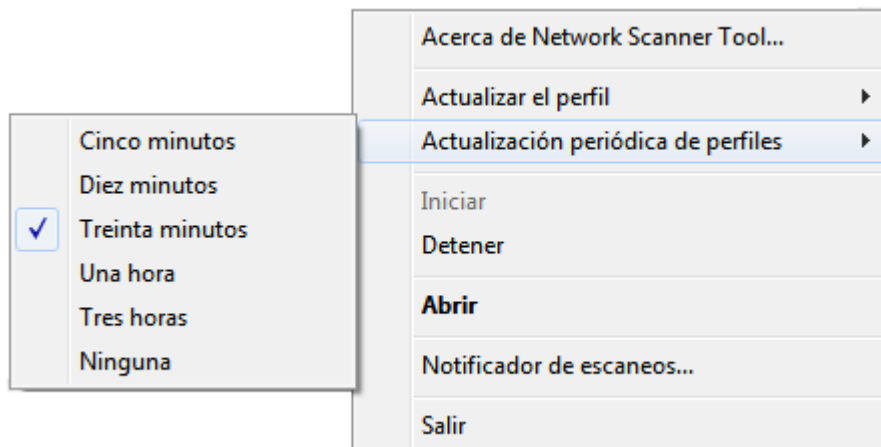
Acerca de Network Scanner Tool...

Actualizar el perfil
Actualización periódica de perfiles

Iniciar
Detener

**Abrir**

Notificador de escaneos...

Salir

Cinco minutos
Diez minutos
✓ Treinta minutos
Una hora
Tres horas
Ninguna